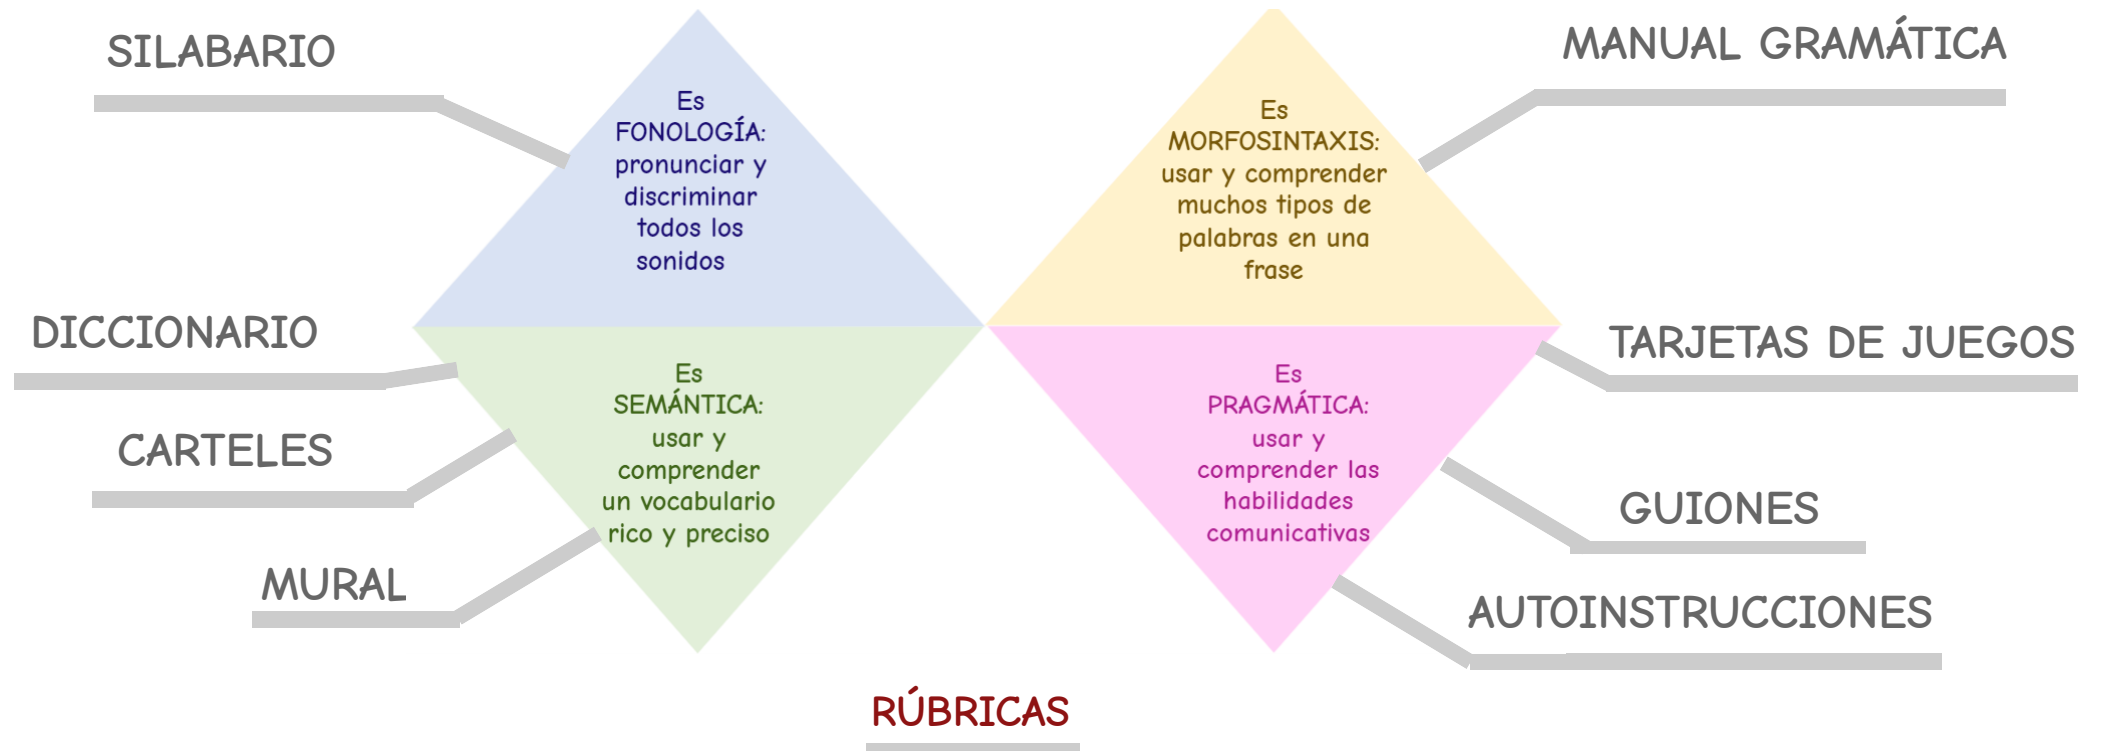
SILABARIO

Es FONOLOGÍA: pronunciar y discriminar todos los sonidos

Es MORFOSINTAXIS: usar y comprender muchos tipos de palabras en una frase

MANUAL GRAMÁTICA

DICCIONARIO

CARTELES

MURAL

Es SEMÁNTICA: usar y comprender un vocabulario rico y preciso

Es PRAGMÁTICA: usar y comprender las habilidades comunicativas

TARJETAS DE JUEGOS

GUIONES

AUTOINSTRUCCIONES

RÚBRICAS